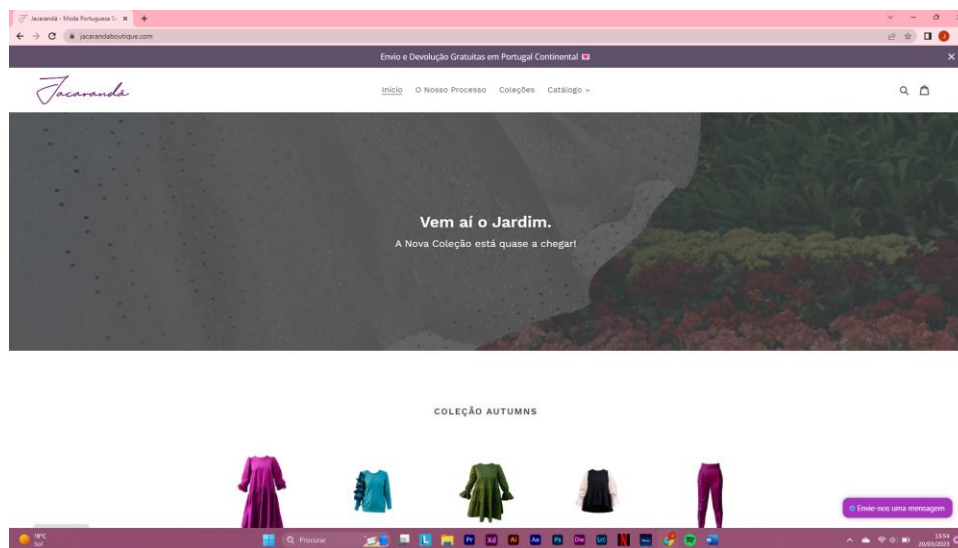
Jacarandá - Moda Portuguesa S... ×

jacarandaboutique.com

Envio e Devolução Gratuitas em Portugal Continental

Jacaranda

Início O Nosso Processo Coleções Catálogo

Vem aí o Jardim.

A Nova Coleção está quase a chegar!

COLEÇÃO AUTUMNS

Envie-nos uma mensagem

18°C Sol

Procurar

13:54 20/03/2023